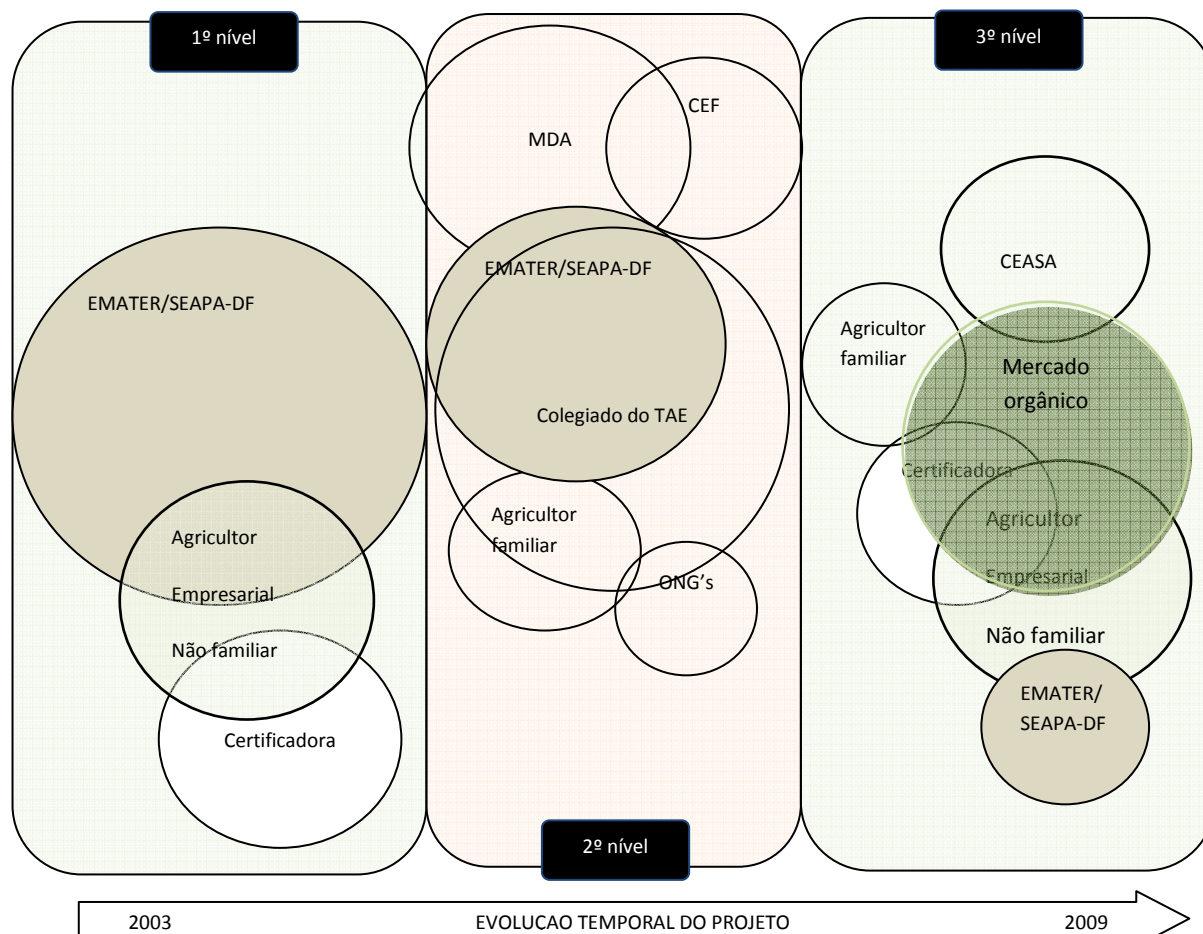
1º nível

EMATER/SEAPA-DF

Agricultor

Empresarial

Não familiar

Certificadora

MDA

CEF

EMATER/SEAPA-DF

Colegiado do TAE

Agricultor familiar

ONG's

2º nível

3º nível

CEASA

Agricultor familiar

Mercado orgânico

Certificadora

Agricultor

Empresarial

Não familiar

EMATER/ SEAPA-DF

2003 EVOLUCAO TEMPORAL DO PROJETO 2009